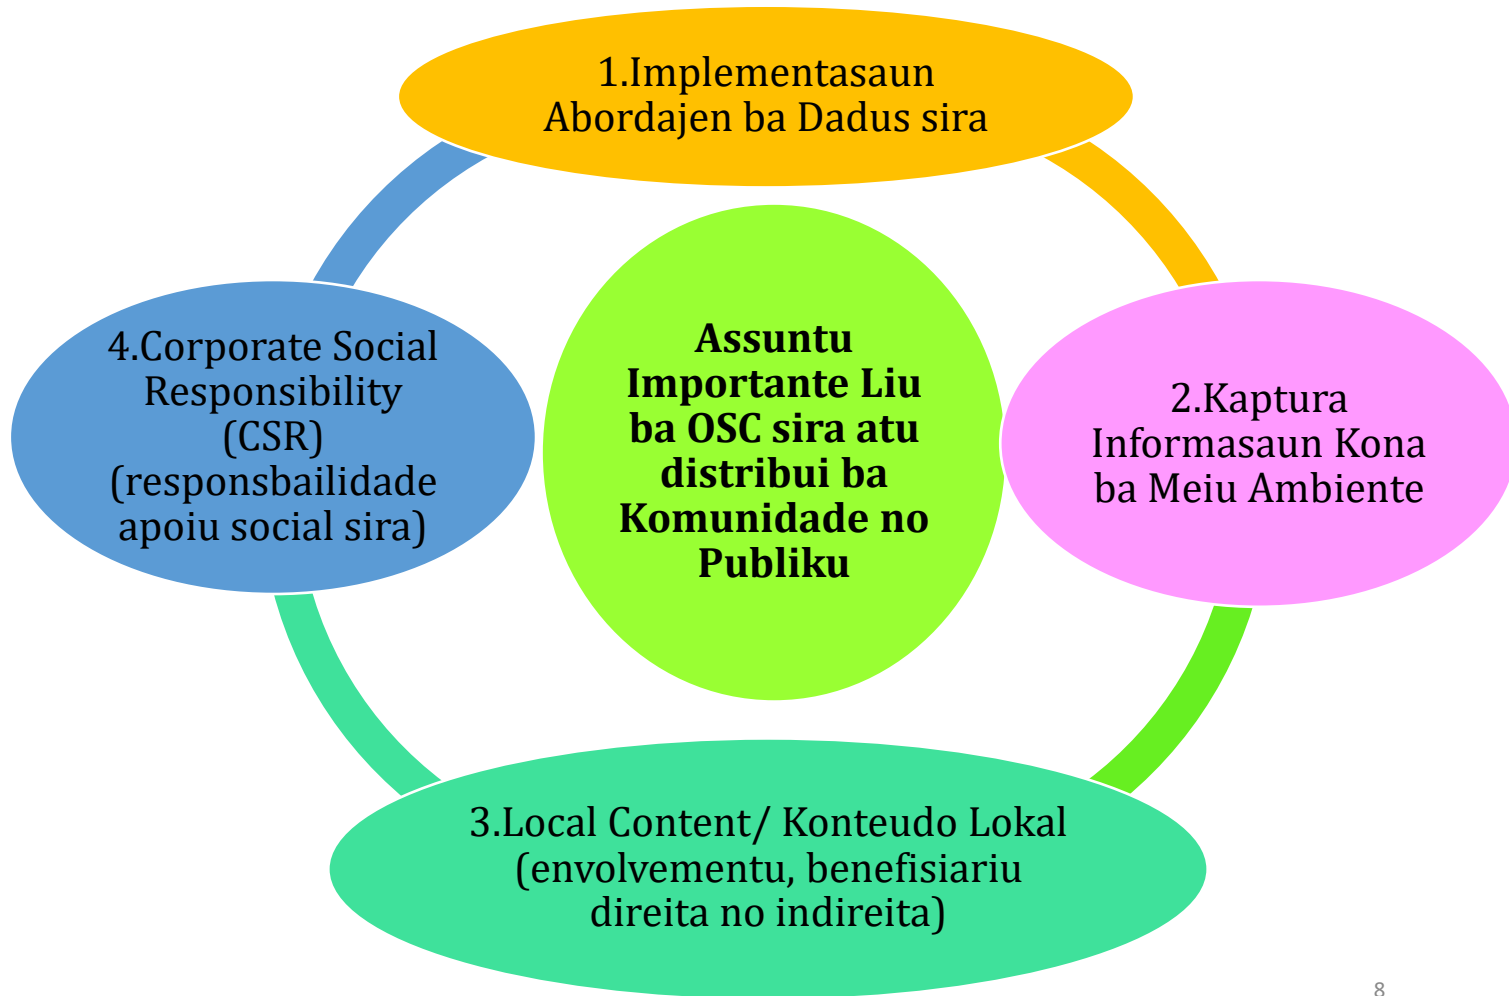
1.Implementasaun Abordajen ba Dadus sira

Assuntu Importante Liu ba OSC sira atu distribui ba Komunidade no Publiku

2.Kaptura Informasaun Kona ba Meiu Ambiente

3.Local Content/ Konteudo Lokal (envolvementu, benefisiariu direita no indireita)

4.Corporate Social Responsibility (CSR) (responsbailidade apoiu social sira)

8